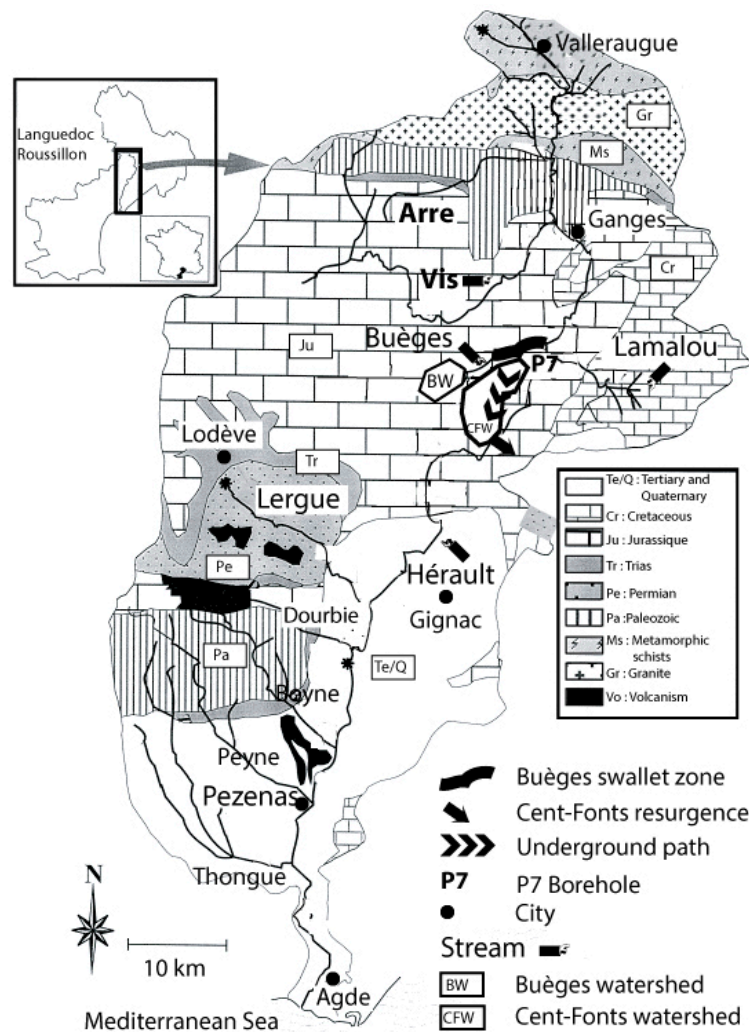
Valleraugue

Languedoc Roussillon

Gr

Ms

Arre

Ganges

Cr

Vis

Ju

Buèges

P7

Lamalou

BW

CFW

Lodève

Tr

Lergue

Pe

Hérault

Gignac

Dourbie

Pa

Te/Q

Boyne

Peyne

Pezenas

Thongue

Agde

Mediterranean Sea

N

10 km

Te/Q : Tertiary and Quaternary
Cr : Cretaceous
Ju : Jurassique
Tr : Trias
Pe : Permian
Pa : Paleozoic
Ms : Metamorphic schists
Gr : Granite
Vo : Volcanism

Buèges swallet zone
Cent-Fonts resurgence
Underground path
P7 P7 Borehole
City
Stream
BW Buèges watershed
CFW Cent-Fonts watershed